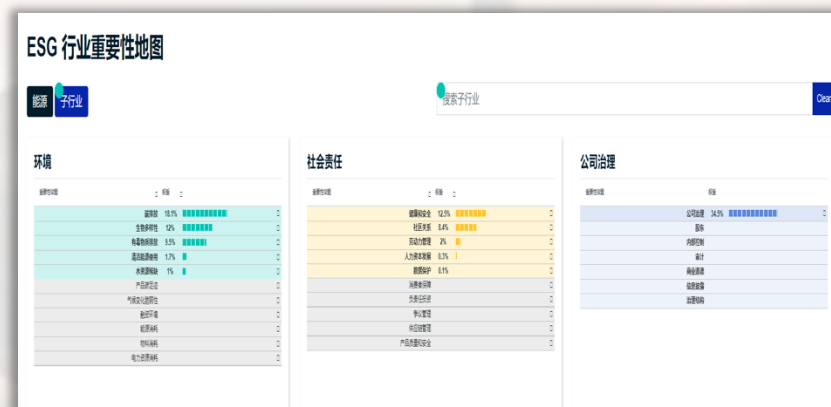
ESG 行业重要性地图

能源 子行业

搜索子行业 Clear

环境

| 重要性议题 | 权重 |
|---|---|
| 温室气体 | 18.1% |
| 生物多样性 | 12% |
| 有毒物质排放 | 9.5% |
| 清洁能源使用 | 1.7% |
| 水资源稀缺 | 1% |
| 产品碳足迹 | |
| 气候变化脆弱性 | |
| 融资环境 | |
| 能源消耗 | |
| 物料消耗 | |
| 电力资源消耗 | |

社会责任

| 重要性议题 | 权重 |
|---|---|
| 健康和安全 | 12.5% |
| 社区关系 | 8.4% |
| 劳动力管理 | 2% |
| 人力资本发展 | 0.3% |
| 数据保护 | 0.1% |
| 消费者保障 | |
| 负责任采购 | |
| 争议管理 | |
| 供应链管理 | |
| 产品质量和安全 | |

公司治理

| 重要性议题 | 权重 |
|---|---|
| 公司治理 | 34.5% |
| 股东 | |
| 内部控制 | |
| 审计 | |
| 商业道德 | |
| 信息披露 | |
| 治理结构 | |